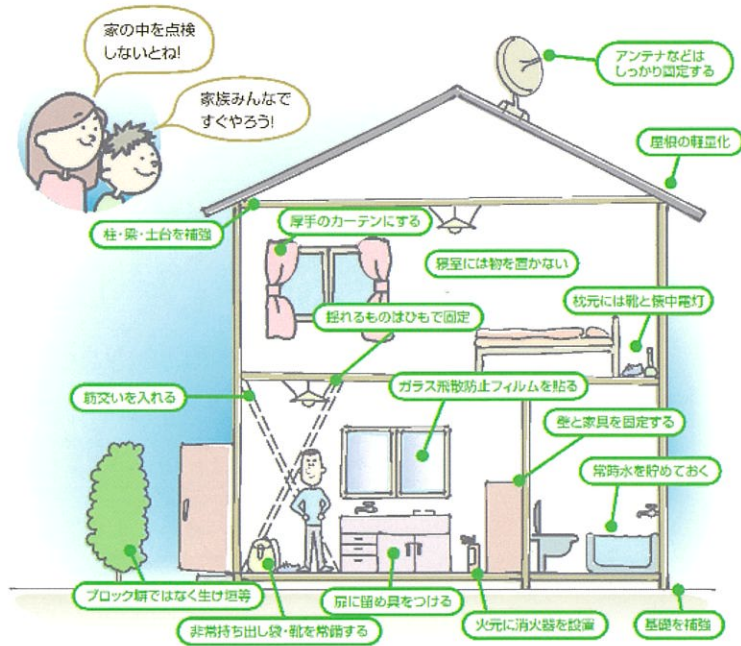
家の中を点検しないとね!

家族みんなですぐやろう!

アンテナなどはしっかり固定する

屋根の軽量化

柱・梁・土台を補強

厚手のカーテンにする

寝室には物を置かない

枕元には靴と懐中電灯

揺れるものはひもで固定

筋交いを入れる

ガラス飛散防止フィルムを貼る

壁と家具を固定する

常時水を貯めておく

ブロック塀ではなく生け垣等

扉に留め具をつける

火元に消火器を設置

基礎を補強

非常持ち出し袋・靴を常備する